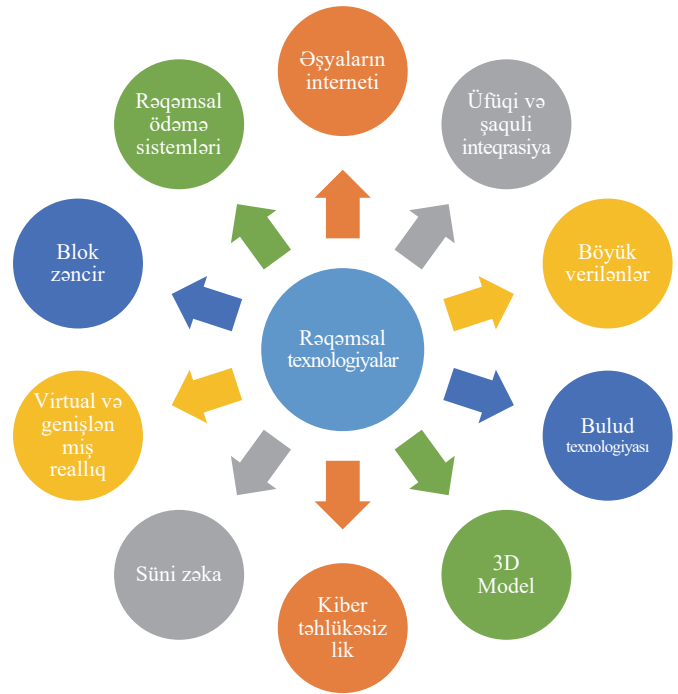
Rəqəmsal texnologiyalar

Əşyaların interneti

Üfüqi və şaquli inteqrasiya

Böyük verilənlər

Bulud texnologiyası

3D Model

Kiber təhlükəsiz lik

Süni zəka

Virtual və genişlən miş reallıq

Blok zəncir

Rəqəmsal ödəmə sistemləri